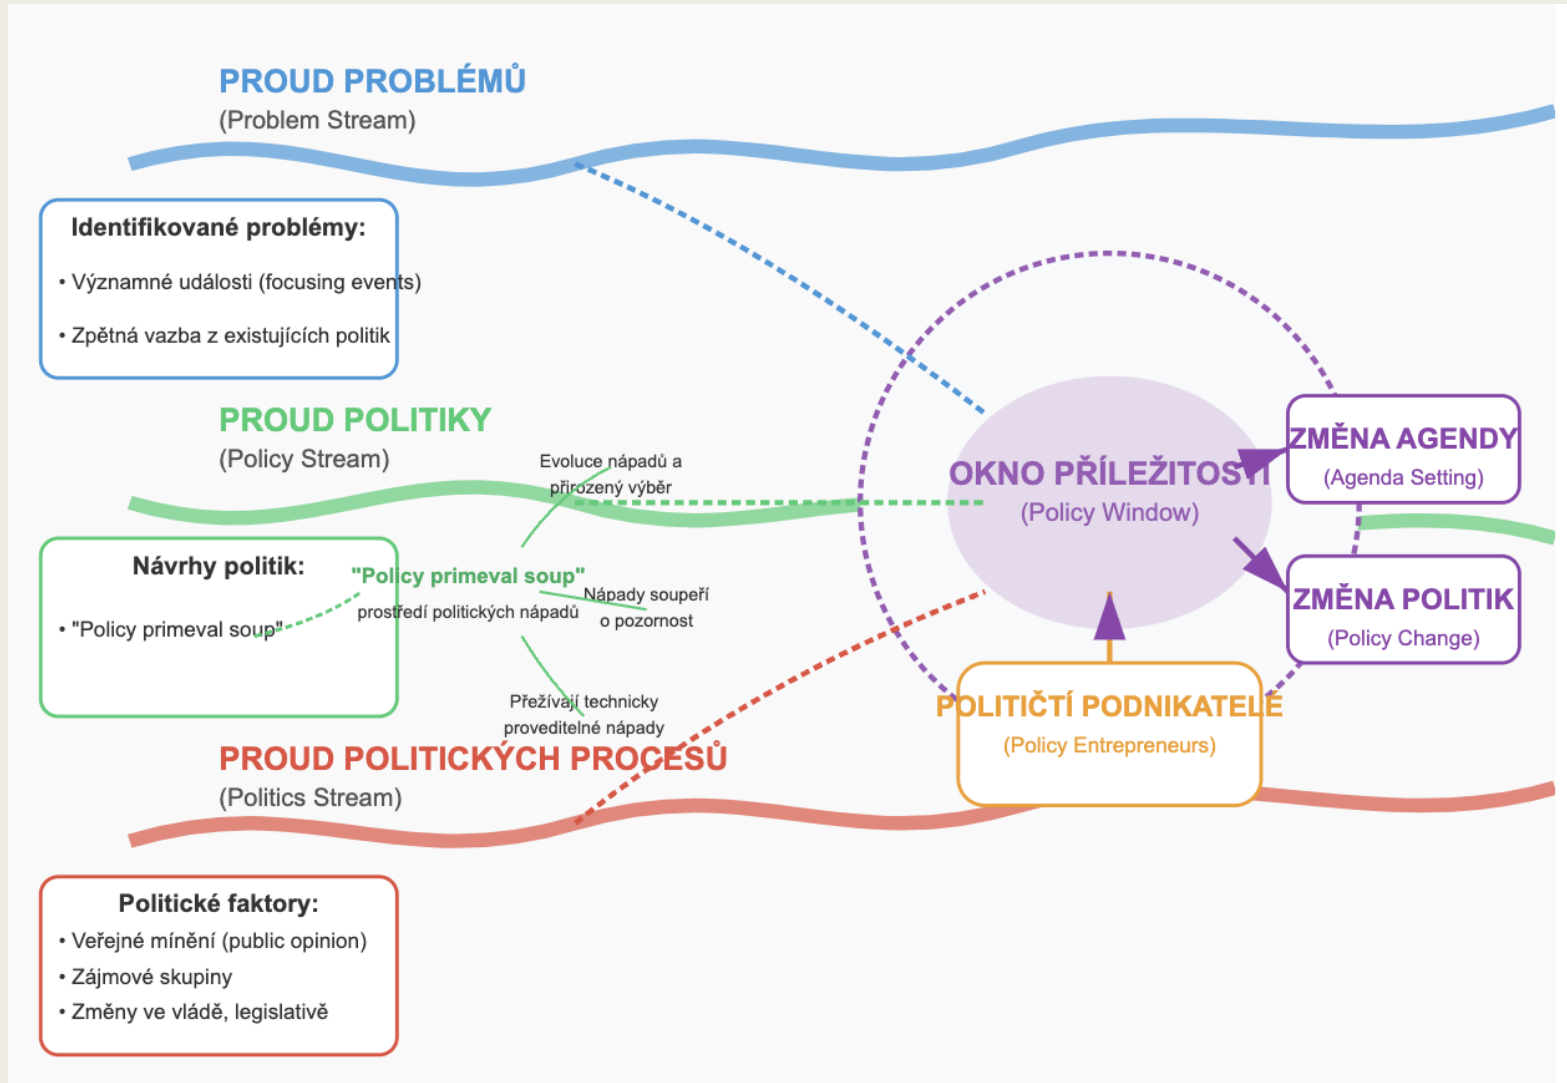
PROUD PROBLÉMŮ
(Problem Stream)

Identifikované problémy:
• Významné události (focusing events)
• Zpětná vazba z existujících politik

PROUD POLITIKY
(Policy Stream)

Evoluce nápadů a přirozený výběr

Návrhy politik:
• "Policy primeval soup"

"Policy primeval soup"
prostředí politických nápadů

Nápady soupeří o pozornost

Přežívají technicky proveditelné nápady

OKNO PŘÍLEŽITOSTI
(Policy Window)

ZMĚNA AGENDY
(Agenda Setting)

ZMĚNA POLITIK
(Policy Change)

POLITIČTÍ PODNIKATELÉ
(Policy Entrepreneurs)

PROUD POLITICKÝCH PROCESŮ
(Politics Stream)

Politické faktory:
• Veřejné mínění (public opinion)
• Zájmové skupiny
• Změny ve vládě, legislativě